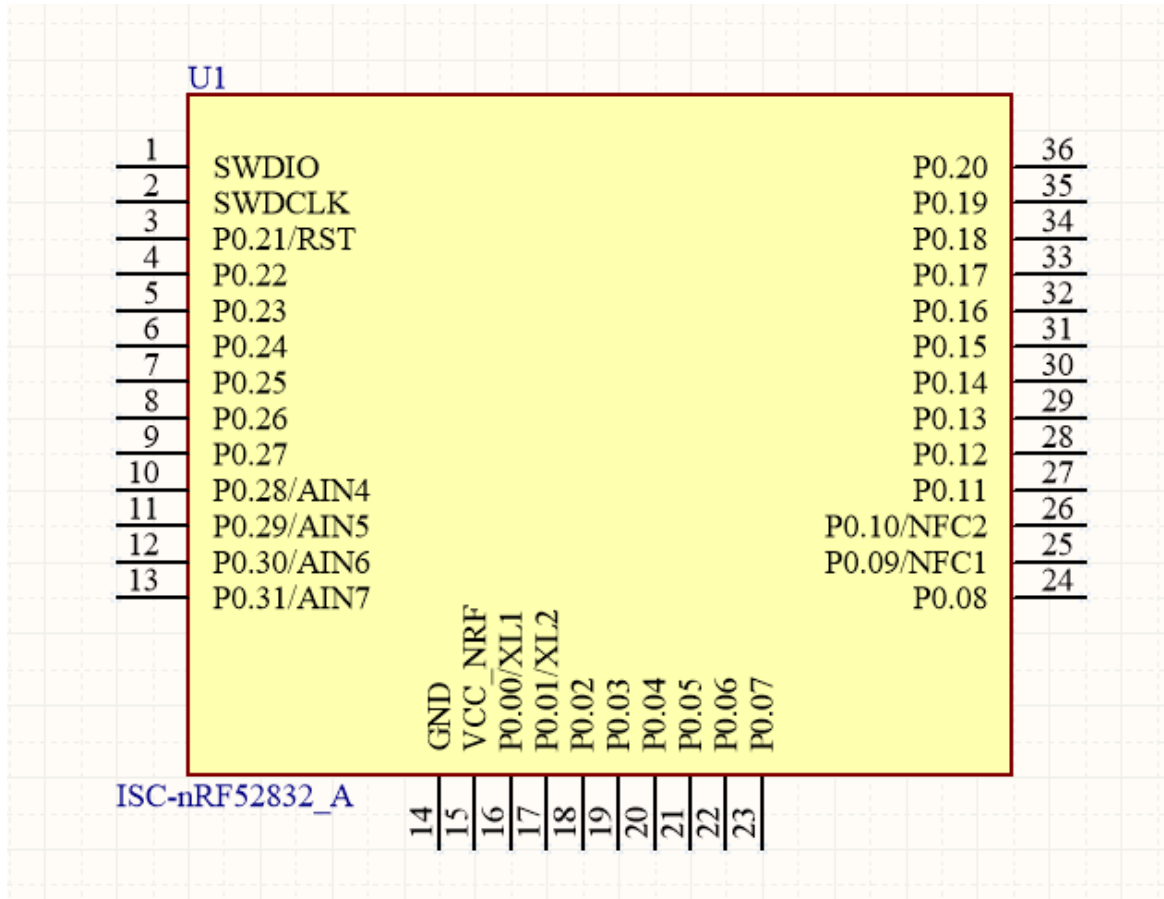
U1

1 SWDIO
2 SWDCLK
3 P0.21/RST
4 P0.22
5 P0.23
6 P0.24
7 P0.25
8 P0.26
9 P0.27
10 P0.28/AIN4
11 P0.29/AIN5
12 P0.30/AIN6
13 P0.31/AIN7

P0.20 36
P0.19 35
P0.18 34
P0.17 33
P0.16 32
P0.15 31
P0.14 30
P0.13 29
P0.12 28
P0.11 27
P0.10/NFC2 26
P0.09/NFC1 25
P0.08 24

GND 14
VCC_NRF 15
P0.00/XL1 16
P0.01/XL2 17
P0.02 18
P0.03 19
P0.04 20
P0.05 21
P0.06 22
P0.07 23

ISC-nRF52832_A